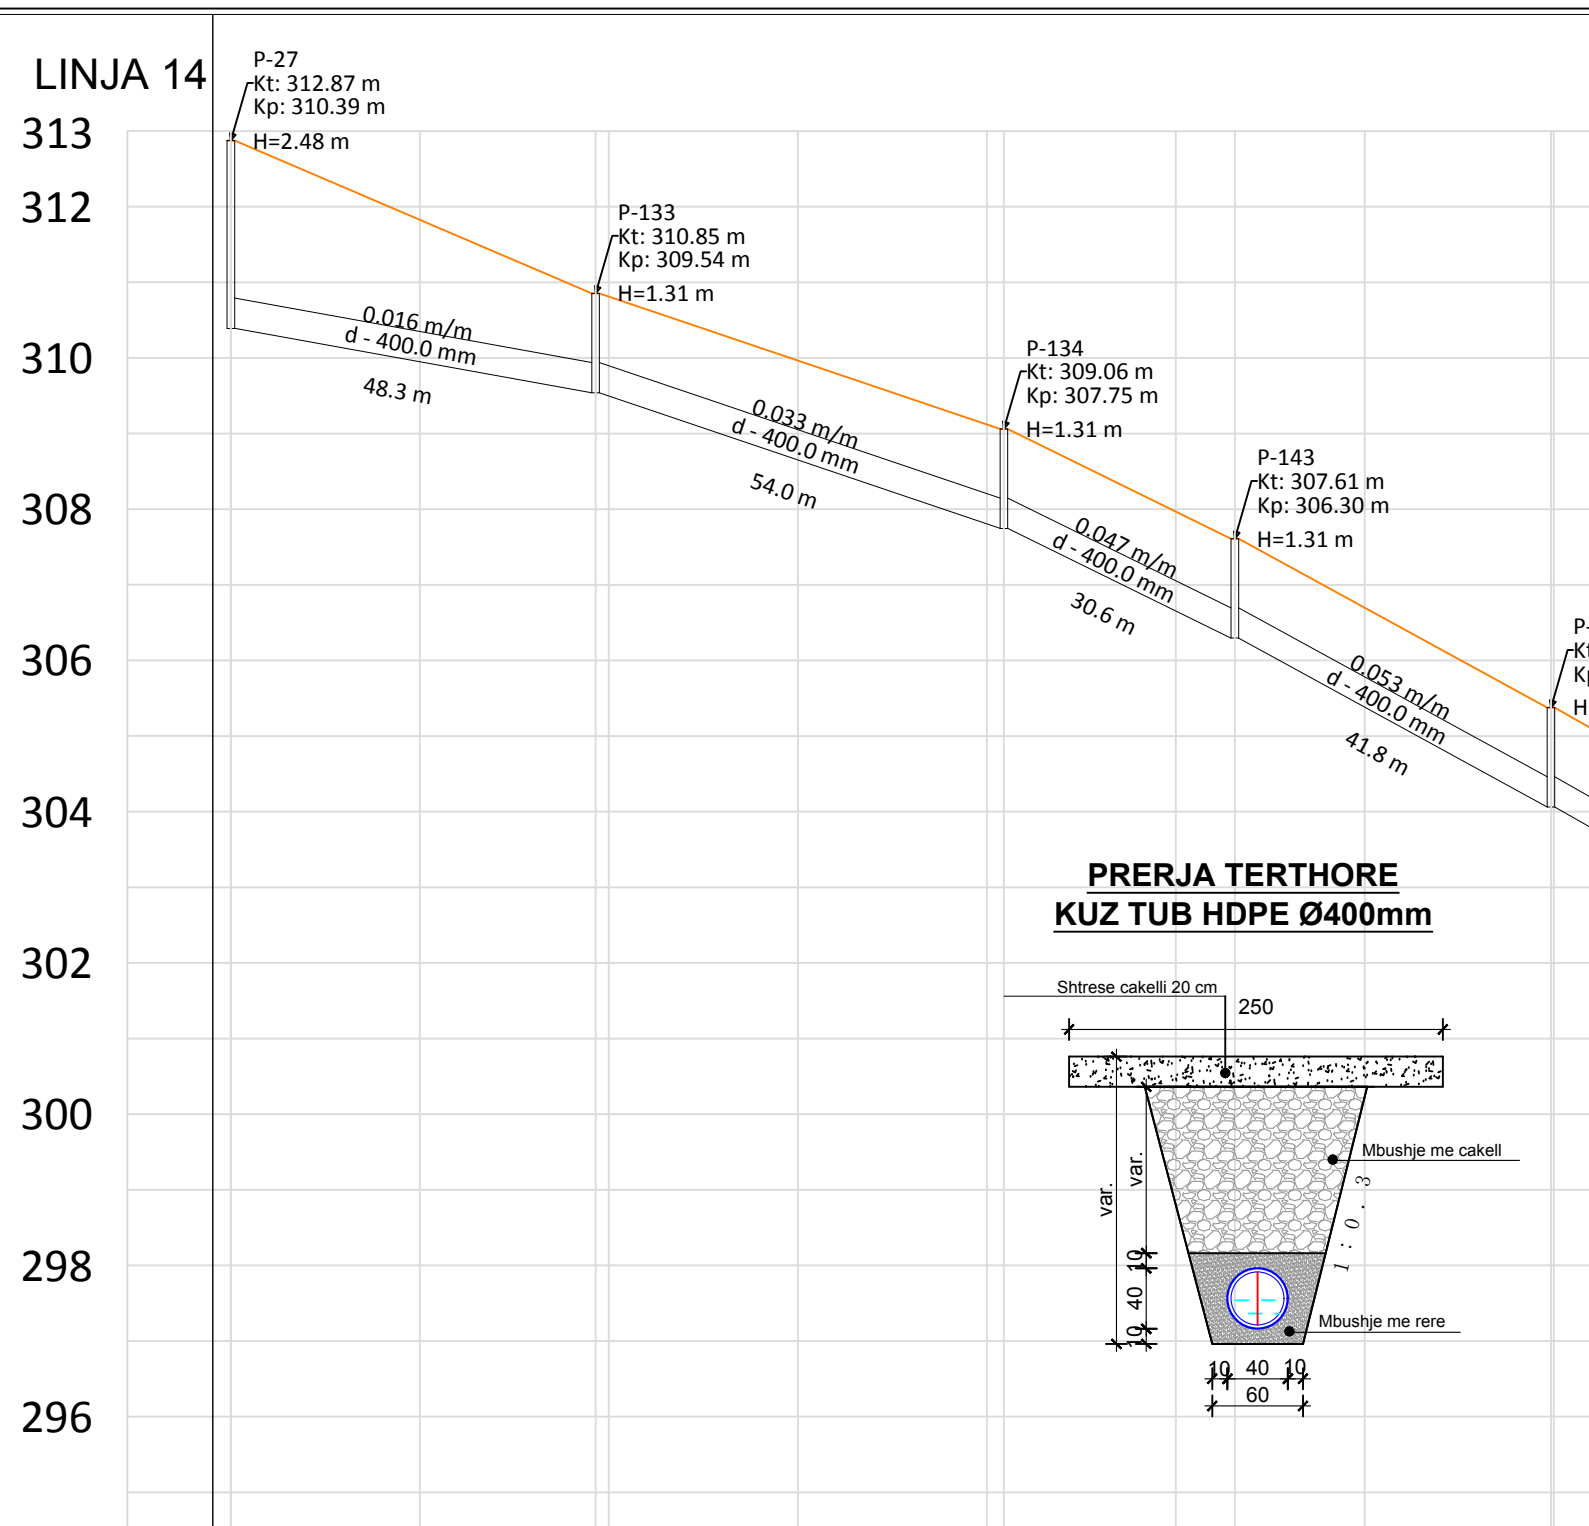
LINJA 14

313
312
310
308
306
304
302
300
298
296

P-27
Kt: 312.87 m
Kp: 310.39 m
H=2.48 m

0.016 m/m
d - 400.0 mm
48.3 m

P-133
Kt: 310.85 m
Kp: 309.54 m
H=1.31 m

0.033 m/m
d - 400.0 mm
54.0 m

P-134
Kt: 309.06 m
Kp: 307.75 m
H=1.31 m

0.047 m/m
d - 400.0 mm
30.6 m

P-143
Kt: 307.61 m
Kp: 306.30 m
H=1.31 m

0.053 m/m
d - 400.0 mm
41.8 m

P-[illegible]
K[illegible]
K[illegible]
H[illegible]

PRERJA TERTHORE
KUZ TUB HDPE Ø400mm

Shtrese cakelli 20 cm
250
Mbushje me cakell
var.
var.
1 : 0 . 3
10
40
10
Mbushje me rere
10 40 10
60